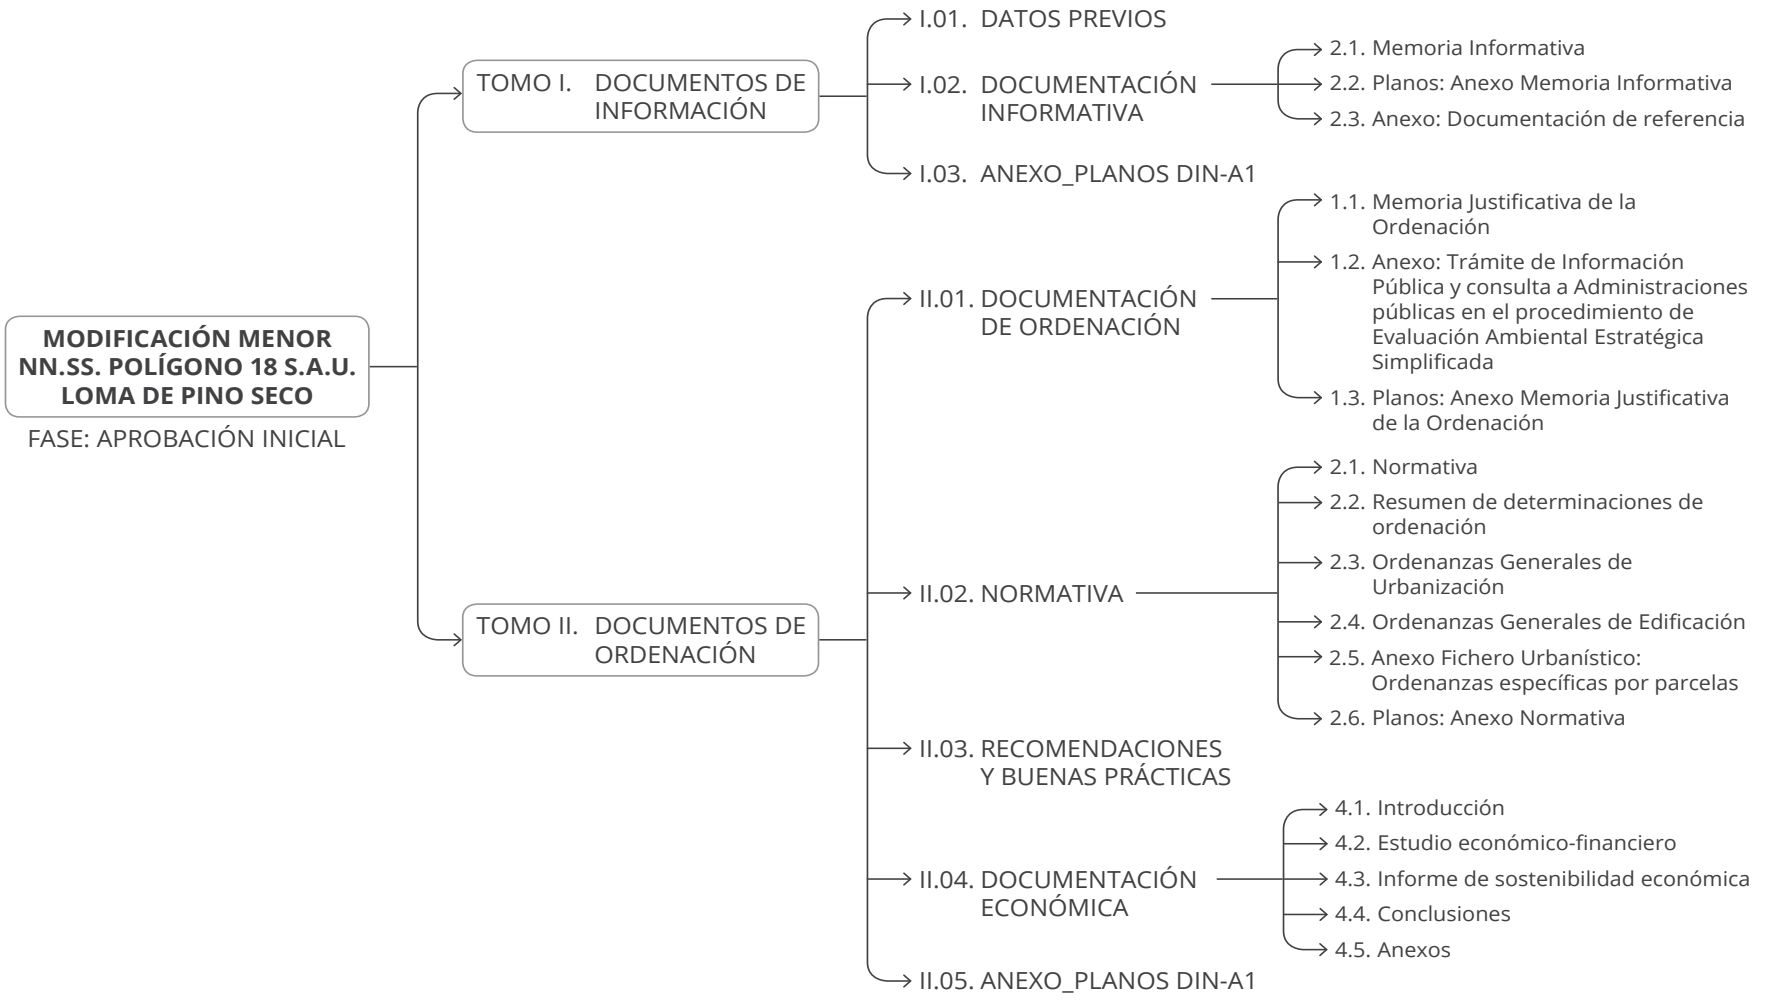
MODIFICACIÓN MENOR NN.SS. POLÍGONO 18 S.A.U. LOMA DE PINO SECO

FASE: APROBACIÓN INICIAL

TOMO I. DOCUMENTOS DE INFORMACIÓN

I.01. DATOS PREVIOS

I.02. DOCUMENTACIÓN INFORMATIVA

2.1. Memoria Informativa

2.2. Planos: Anexo Memoria Informativa

2.3. Anexo: Documentación de referencia

I.03. ANEXO_PLANOS DIN-A1

TOMO II. DOCUMENTOS DE ORDENACIÓN

II.01. DOCUMENTACIÓN DE ORDENACIÓN

1.1. Memoria Justificativa de la Ordenación

1.2. Anexo: Trámite de Información Pública y consulta a Administraciones públicas en el procedimiento de Evaluación Ambiental Estratégica Simplificada

1.3. Planos: Anexo Memoria Justificativa de la Ordenación

II.02. NORMATIVA

2.1. Normativa

2.2. Resumen de determinaciones de ordenación

2.3. Ordenanzas Generales de Urbanización

2.4. Ordenanzas Generales de Edificación

2.5. Anexo Fichero Urbanístico: Ordenanzas específicas por parcelas

2.6. Planos: Anexo Normativa

II.03. RECOMENDACIONES Y BUENAS PRÁCTICAS

II.04. DOCUMENTACIÓN ECONÓMICA

4.1. Introducción

4.2. Estudio económico-financiero

4.3. Informe de sostenibilidad económica

4.4. Conclusiones

4.5. Anexos

II.05. ANEXO_PLANOS DIN-A1